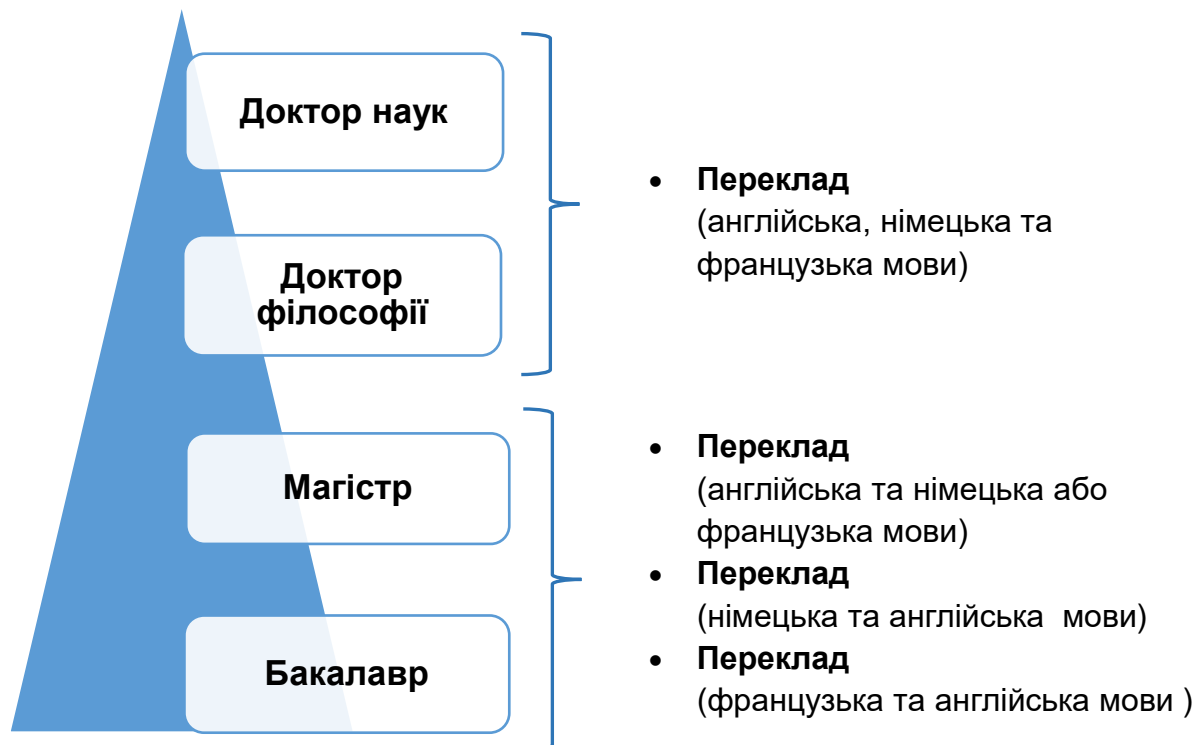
Доктор наук

Доктор філософії

Магістр

Бакалавр

- **Переклад** (англійська, німецька та французька мови)

- **Переклад** (англійська та німецька або французька мови)
- **Переклад** (німецька та англійська мови)
- **Переклад** (французька та англійська мови )